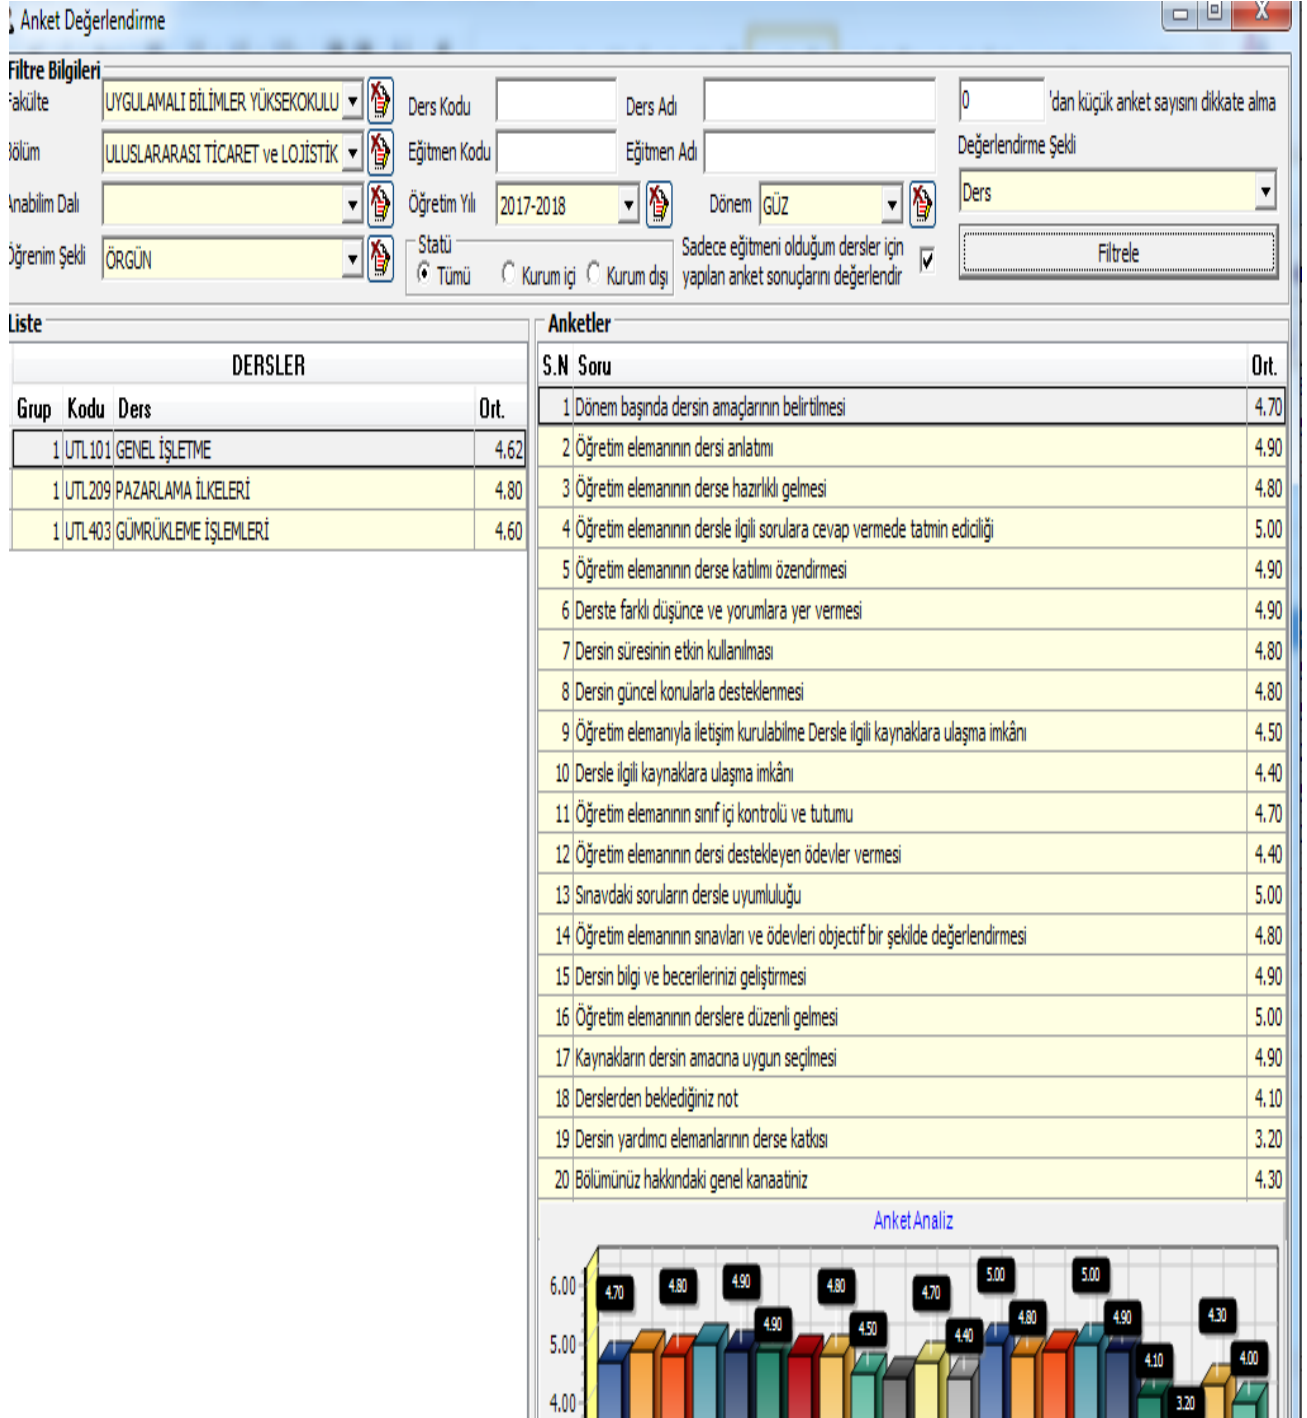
Anket Değerlendirme

Filtre Bilgileri
akülte UYGULAMALI BİLİMLER YÜKSEKOKULU
ölüm ULUSLARARASI TİCARET ve LOJİSTİK
nabilim Dalı
ğrenim Şekli ÖRGÜN
Ders Kodu
Ders Adı
Eğitmen Kodu
Eğitmen Adı
Öğretim Yılı 2017-2018
Dönem GÜZ
Statü
Tümü Kurum içi Kurum dışı
Sadece eğitmeni olduğum dersler için yapılan anket sonuçlarını değerlendir
0 'dan küçük anket sayısını dikkate alma
Değerlendirme Şekli
Ders
Filtrele

Liste
DERSLER

| Grup | Kodu | Ders | Ort. |
|---|---|---|---|
| 1 | UTL101 | GENEL İŞLETME | 4.62 |
| 1 | UTL209 | PAZARLAMA İLKELERİ | 4.80 |
| 1 | UTL403 | GÜMRÜKLEME İŞLEMLERİ | 4.60 |

Anketler

| S.N | Soru | Ort. |
|---|---|---|
| 1 | Dönem başında dersin amaçlarının belirtilmesi | 4.70 |
| 2 | Öğretim elemanının dersi anlatımı | 4.90 |
| 3 | Öğretim elemanının derse hazırlıklı gelmesi | 4.80 |
| 4 | Öğretim elemanının dersle ilgili sorulara cevap vermede tatmin ediciliği | 5.00 |
| 5 | Öğretim elemanının derse katılımı özendirmesi | 4.90 |
| 6 | Derste farklı düşünce ve yorumlara yer vermesi | 4.90 |
| 7 | Dersin süresinin etkin kullanılması | 4.80 |
| 8 | Dersin güncel konularla desteklenmesi | 4.80 |
| 9 | Öğretim elemanıyla iletişim kurulabilme Dersle ilgili kaynaklara ulaşma imkânı | 4.50 |
| 10 | Dersle ilgili kaynaklara ulaşma imkânı | 4.40 |
| 11 | Öğretim elemanının sınıf içi kontrolü ve tutumu | 4.70 |
| 12 | Öğretim elemanının dersi destekleyen ödevler vermesi | 4.40 |
| 13 | Sınavdaki soruların dersle uyumluluğu | 5.00 |
| 14 | Öğretim elemanının sınavları ve ödevleri objectif bir şekilde değerlendirmesi | 4.80 |
| 15 | Dersin bilgi ve becerilerinizi geliştirmesi | 4.90 |
| 16 | Öğretim elemanının derslere düzenli gelmesi | 5.00 |
| 17 | Kaynakların dersin amacına uygun seçilmesi | 4.90 |
| 18 | Derslerden beklediğiniz not | 4.10 |
| 19 | Dersin yardımcı elemanlarının derse katkısı | 3.20 |
| 20 | Bölümünüz hakkındaki genel kanaatiniz | 4.30 |

Anket Analiz
6.00
5.00
4.00
4.70 4.80 4.90 4.90 4.80 4.50 4.70 4.40 5.00 4.80 5.00 4.90 4.10 3.20 4.30 4.00